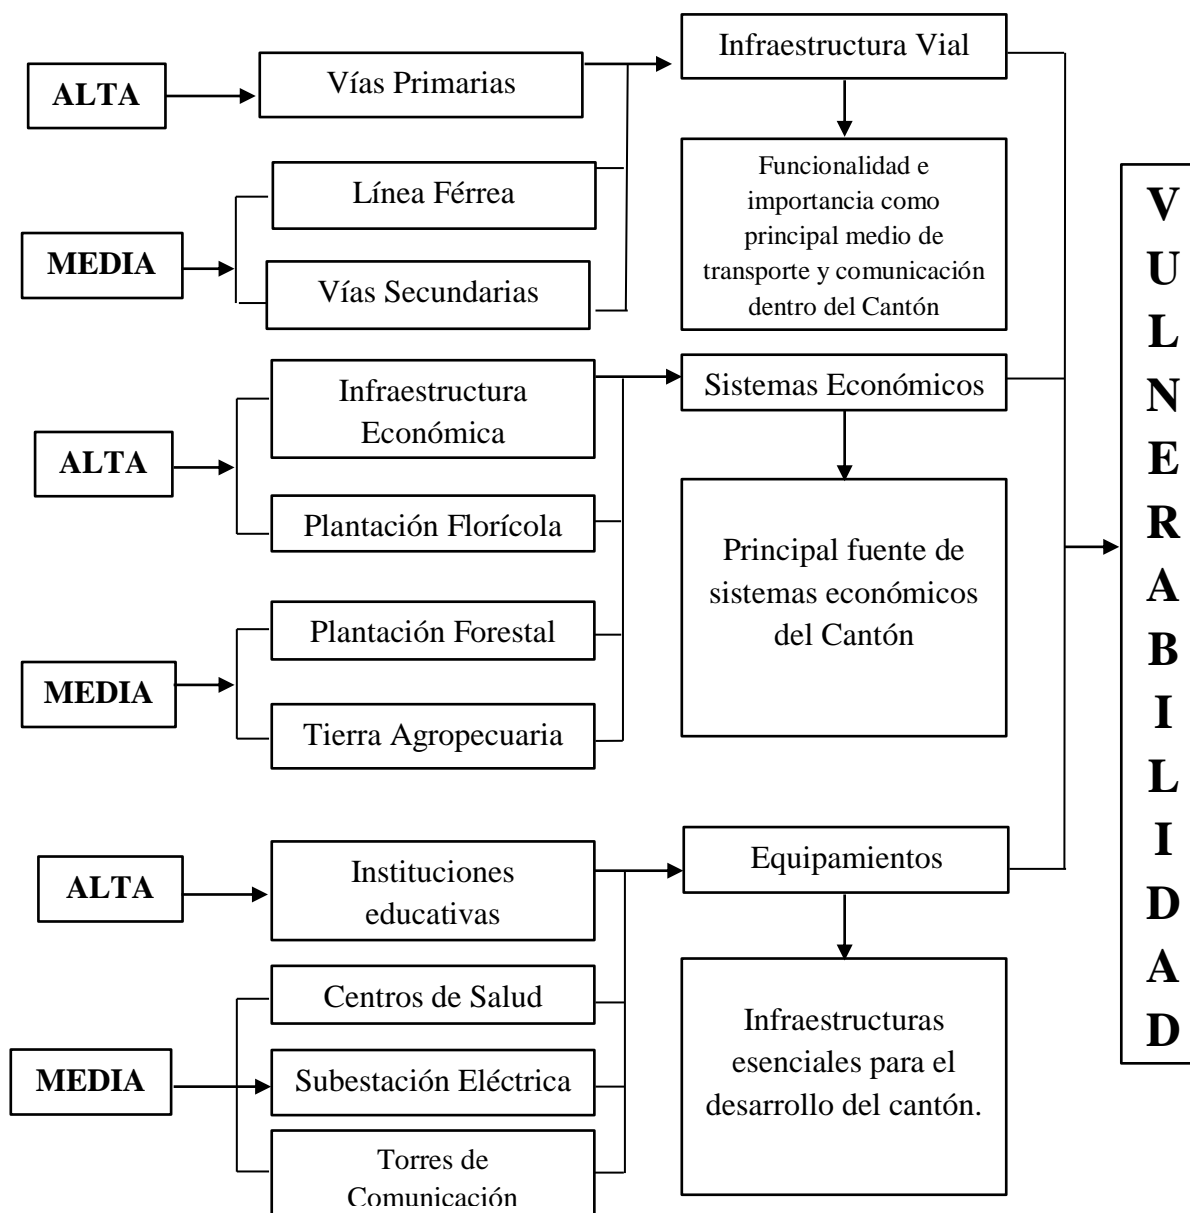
ALTA

Vías Primarias

MEDIA

Línea Férrea

Vías Secundarias

Infraestructura Vial

Funcionalidad e importancia como principal medio de transporte y comunicación dentro del Cantón

ALTA

Infraestructura Económica

Plantación Florícola

MEDIA

Plantación Forestal

Tierra Agropecuaria

Sistemas Económicos

Principal fuente de sistemas económicos del Cantón

ALTA

Instituciones educativas

MEDIA

Centros de Salud

Subestación Eléctrica

Torres de Comunicación

Equipamientos

Infraestructuras esenciales para el desarrollo del cantón.

V U L N E R A B I L I D A D